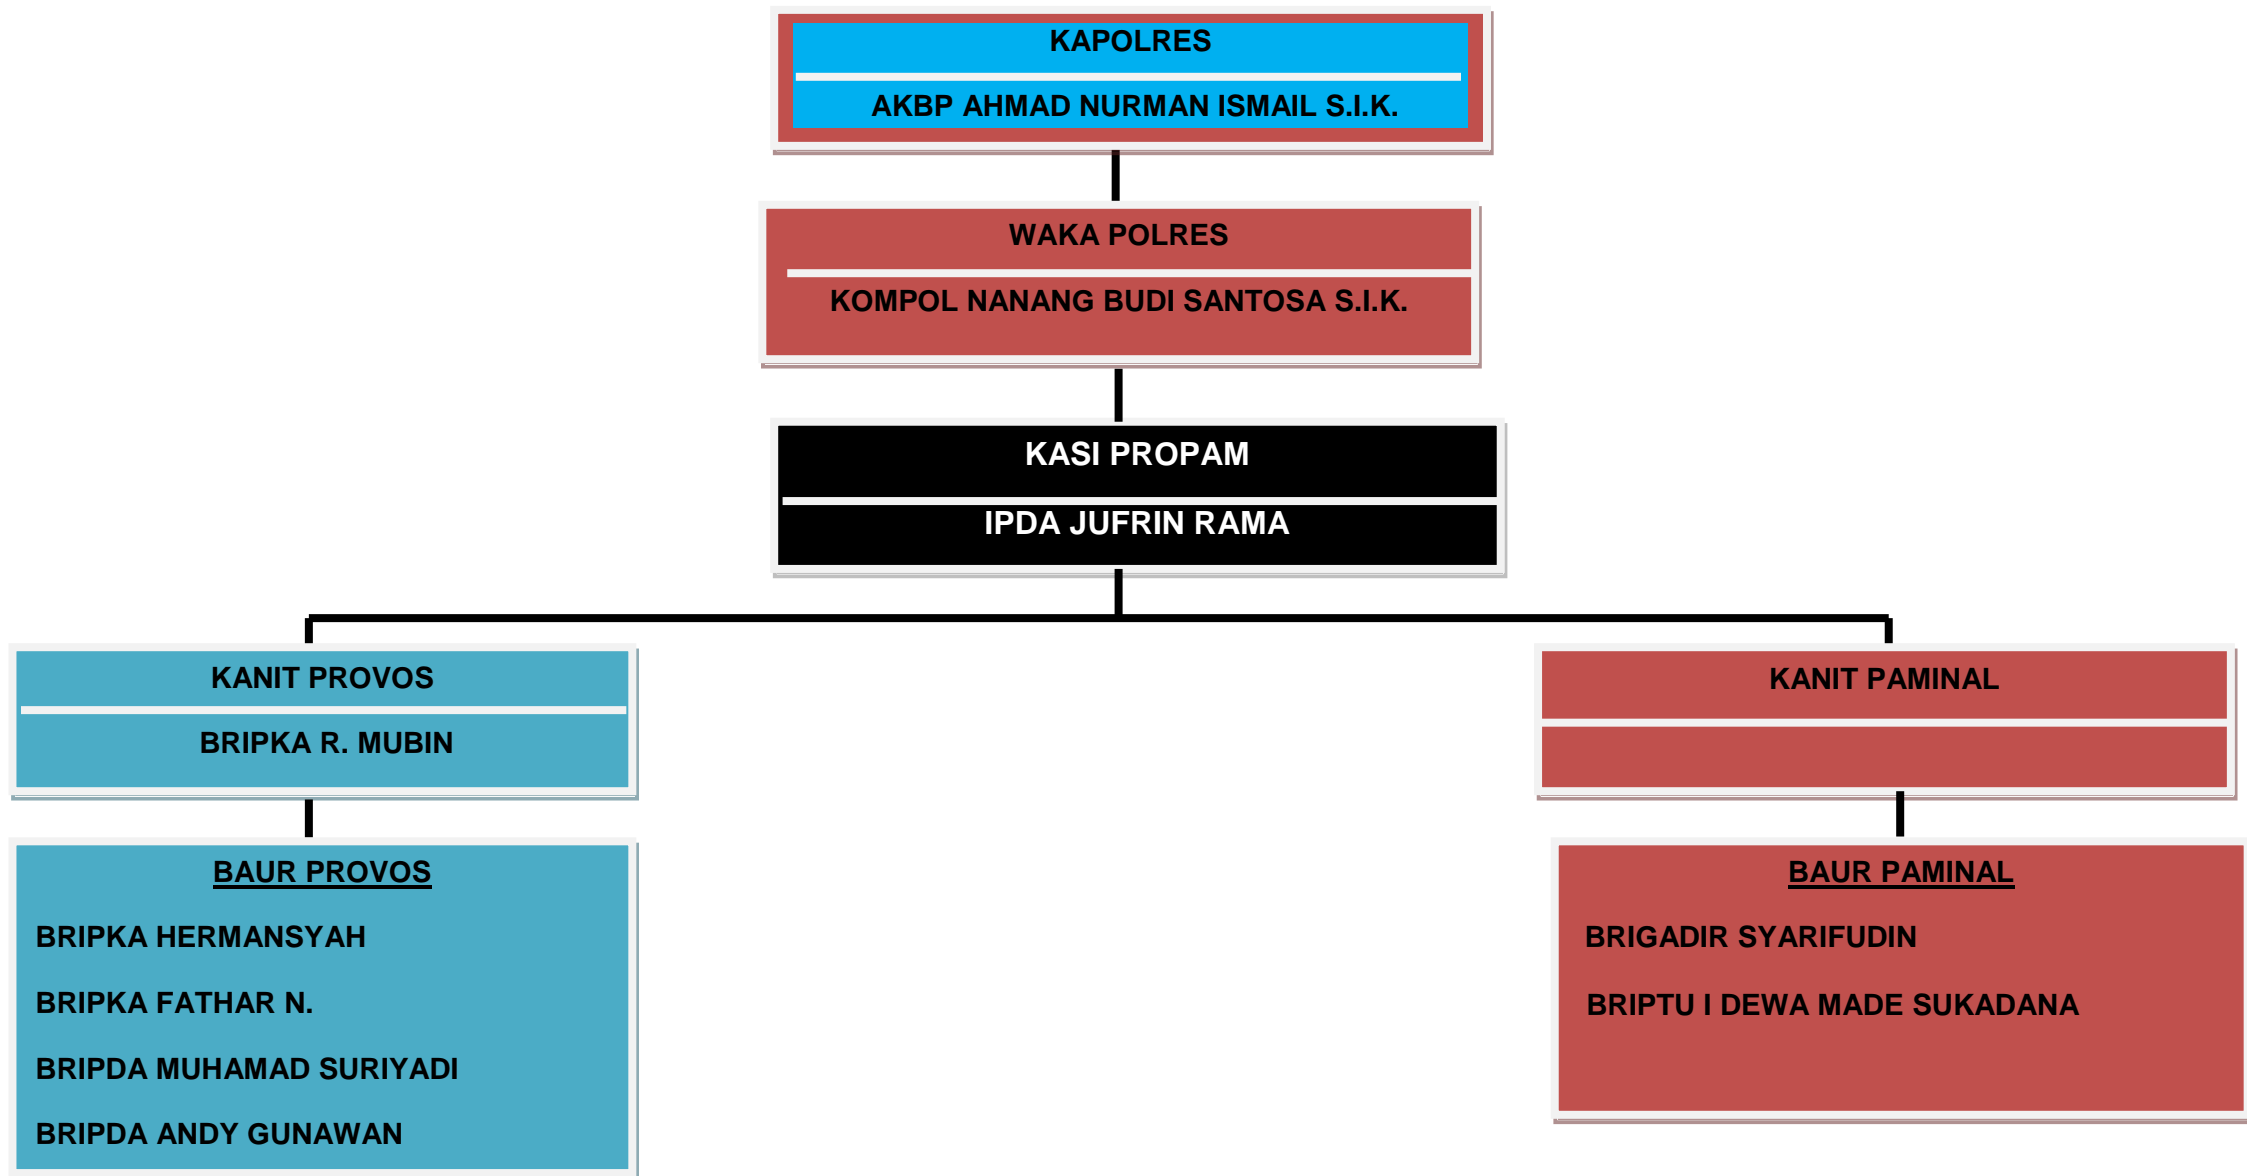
KAPOLRES

AKBP AHMAD NURMAN ISMAIL S.I.K.

WAKA POLRES

KOMPOL NANANG BUDI SANTOSA S.I.K.

KASI PROPAM

IPDA JUFRIN RAMA

KANIT PROVOS

BRIPKA R. MUBIN

BAUR PROVOS

BRIPKA HERMANSYAH

BRIPKA FATHAR N.

BRIPDA MUHAMAD SURIYADI

BRIPDA ANDY GUNAWAN

KANIT PAMINAL

BAUR PAMINAL

BRIGADIR SYARIFUDIN

BRIPTU I DEWA MADE SUKADANA